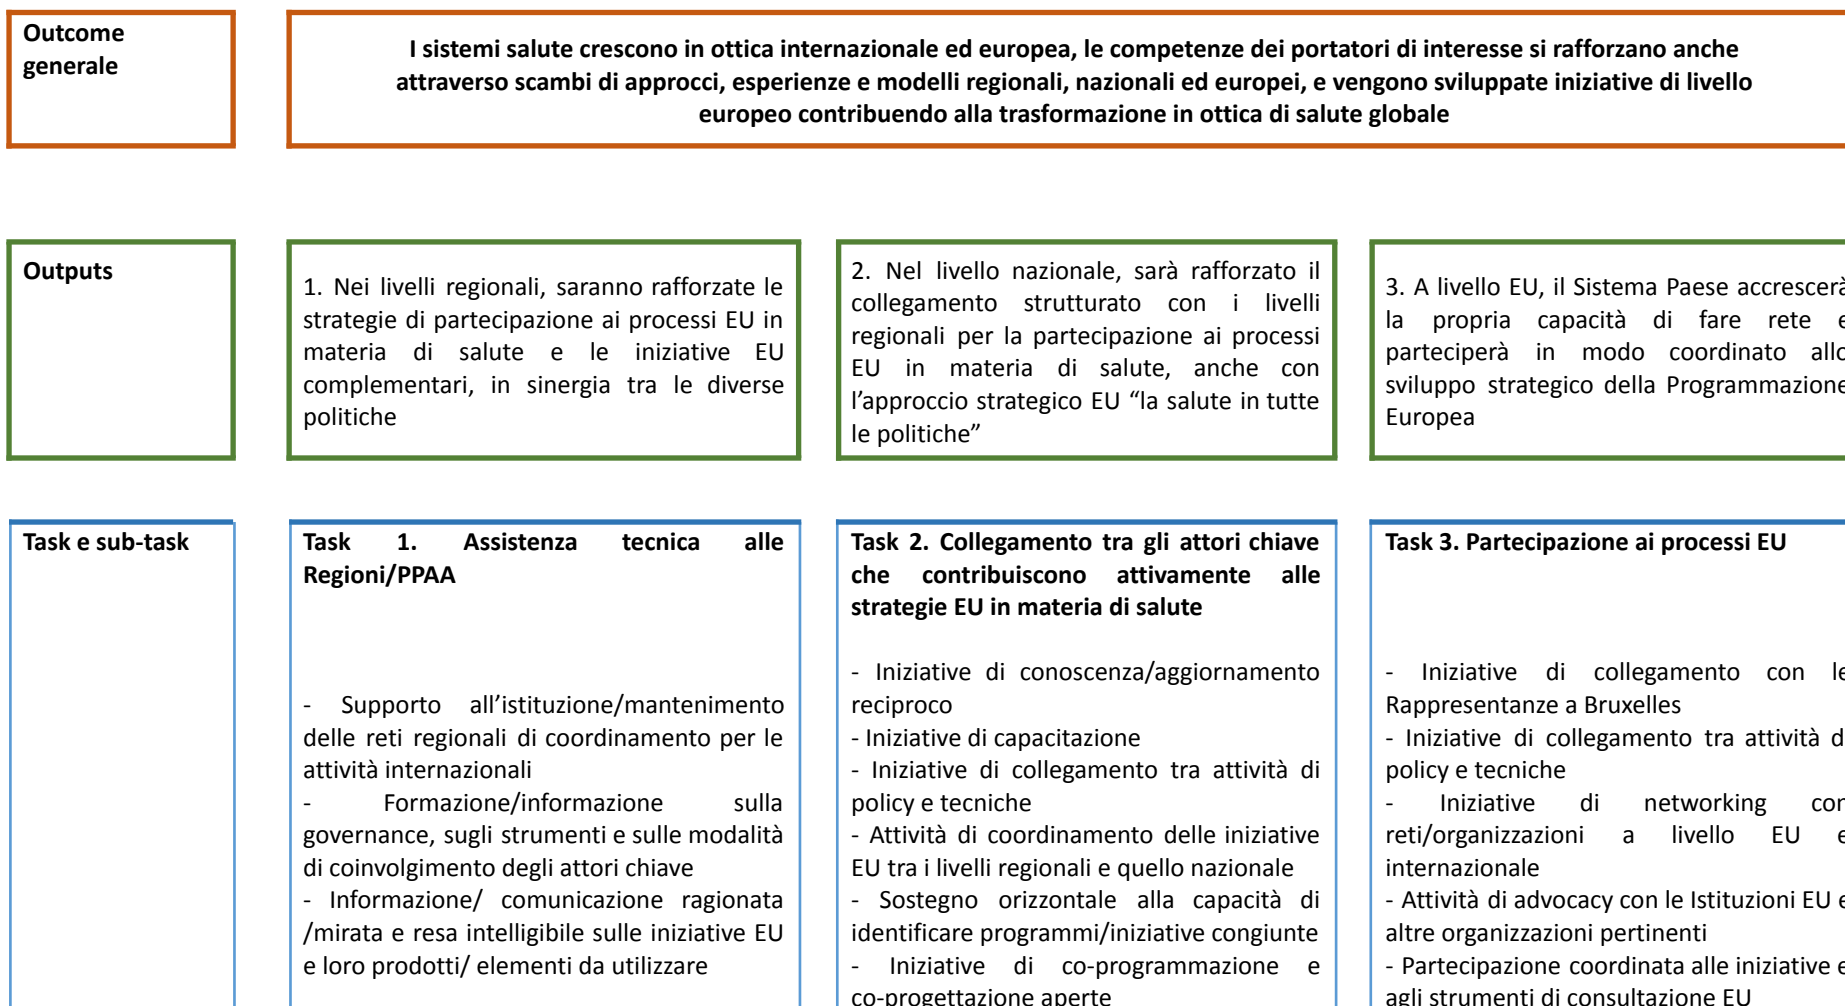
Outcome generale

I sistemi salute crescono in ottica internazionale ed europea, le competenze dei portatori di interesse si rafforzano anche attraverso scambi di approcci, esperienze e modelli regionali, nazionali ed europei, e vengono sviluppate iniziative di livello europeo contribuendo alla trasformazione in ottica di salute globale

Outputs

1. Nei livelli regionali, saranno rafforzate le strategie di partecipazione ai processi EU in materia di salute e le iniziative EU complementari, in sinergia tra le diverse politiche

2. Nel livello nazionale, sarà rafforzato il collegamento strutturato con i livelli regionali per la partecipazione ai processi EU in materia di salute, anche con l'approccio strategico EU "la salute in tutte le politiche"

3. A livello EU, il Sistema Paese accrescer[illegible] la propria capacità di fare rete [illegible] parteciperà in modo coordinato all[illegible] sviluppo strategico della Programmazion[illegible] Europea

Task e sub-task

Task 1. Assistenza tecnica alle Regioni/PPAA

- Supporto all'istituzione/mantenimento delle reti regionali di coordinamento per le attività internazionali
- Formazione/informazione sulla governance, sugli strumenti e sulle modalità di coinvolgimento degli attori chiave
- Informazione/ comunicazione ragionata /mirata e resa intelligibile sulle iniziative EU e loro prodotti/ elementi da utilizzare

Task 2. Collegamento tra gli attori chiave che contribuiscono attivamente alle strategie EU in materia di salute

- Iniziative di conoscenza/aggiornamento reciproco
- Iniziative di capacitazione
- Iniziative di collegamento tra attività di policy e tecniche
- Attività di coordinamento delle iniziative EU tra i livelli regionali e quello nazionale
- Sostegno orizzontale alla capacità di identificare programmi/iniziative congiunte
- Iniziative di co-programmazione e co-progettazione aperte

Task 3. Partecipazione ai processi EU

- Iniziative di collegamento con l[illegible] Rappresentanze a Bruxelles
- Iniziative di collegamento tra attività d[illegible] policy e tecniche
- Iniziative di networking co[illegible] reti/organizzazioni a livello EU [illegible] internazionale
- Attività di advocacy con le Istituzioni EU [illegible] altre organizzazioni pertinenti
- Partecipazione coordinata alle iniziative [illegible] agli strumenti di consultazione EU